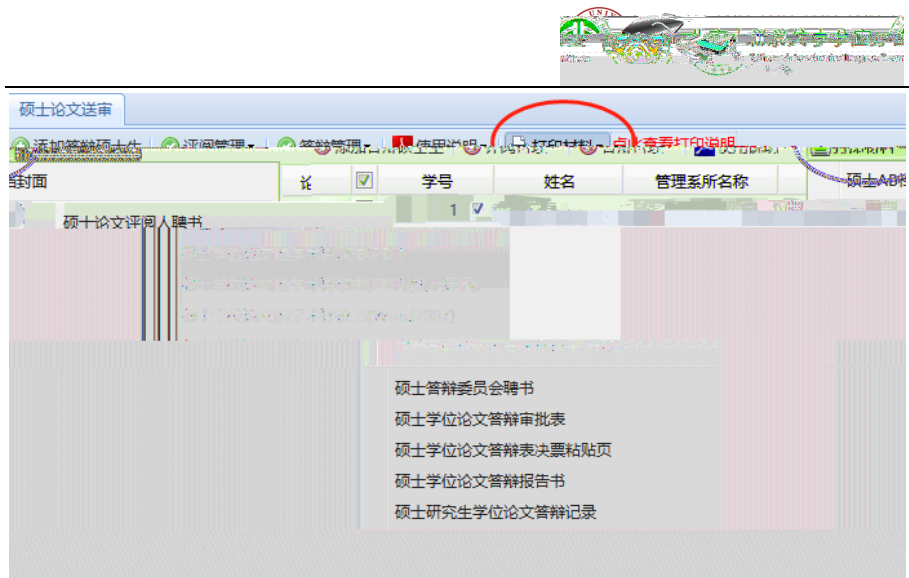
硕士论文送审

添加答辩硕士生 | 评阅管理 | 答辩管理 | 使用说明 | 打印材料 | 点此查看打印说明

封面

硕士论文评阅人聘书

| 论 | ☑ | 学号 | 姓名 | 管理系所名称 |
|---|---|---|---|---|
| | 1 | ☑ | | |

硕士答辩委员会聘书
硕士学位论文答辩审批表
硕士学位论文答辩表决票粘贴页
硕士学位论文答辩报告书
硕士研究生学位论文答辩记录